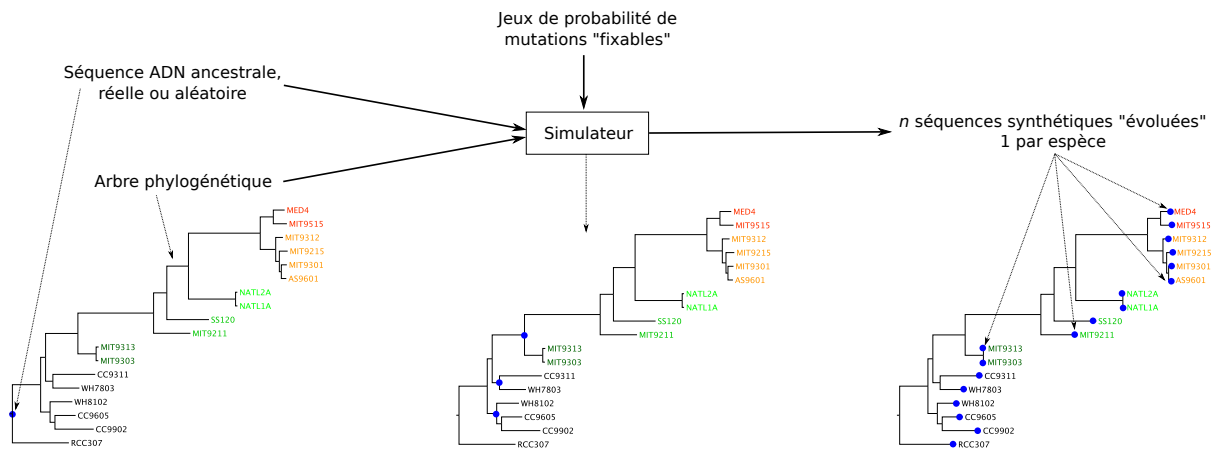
Jeux de probabilité de mutations "fixables"

Séquence ADN ancestrale, réelle ou aléatoire

Simulateur

$n$ séquences synthétiques "évoluées" 1 par espèce

Arbre phylogénétique

MED4
MIT9515
MIT9312
MIT9215
MIT9301
AS9601
NATL2A
NATL1A
SS120
MIT9211
MIT9313
MIT9303
CC9311
WH7803
WH8102
CC9605
CC9902
RCC307

MED4
MIT9515
MIT9312
MIT9215
MIT9301
AS9601
NATL2A
NATL1A
SS120
MIT9211
MIT9313
MIT9303
CC9311
WH7803
WH8102
CC9605
CC9902
RCC307

MED4
MIT9515
MIT9312
MIT9215
MIT9301
AS9601
NATL2A
NATL1A
SS120
MIT9211
MIT9313
MIT9303
CC9311
WH7803
WH8102
CC9605
CC9902
RCC307